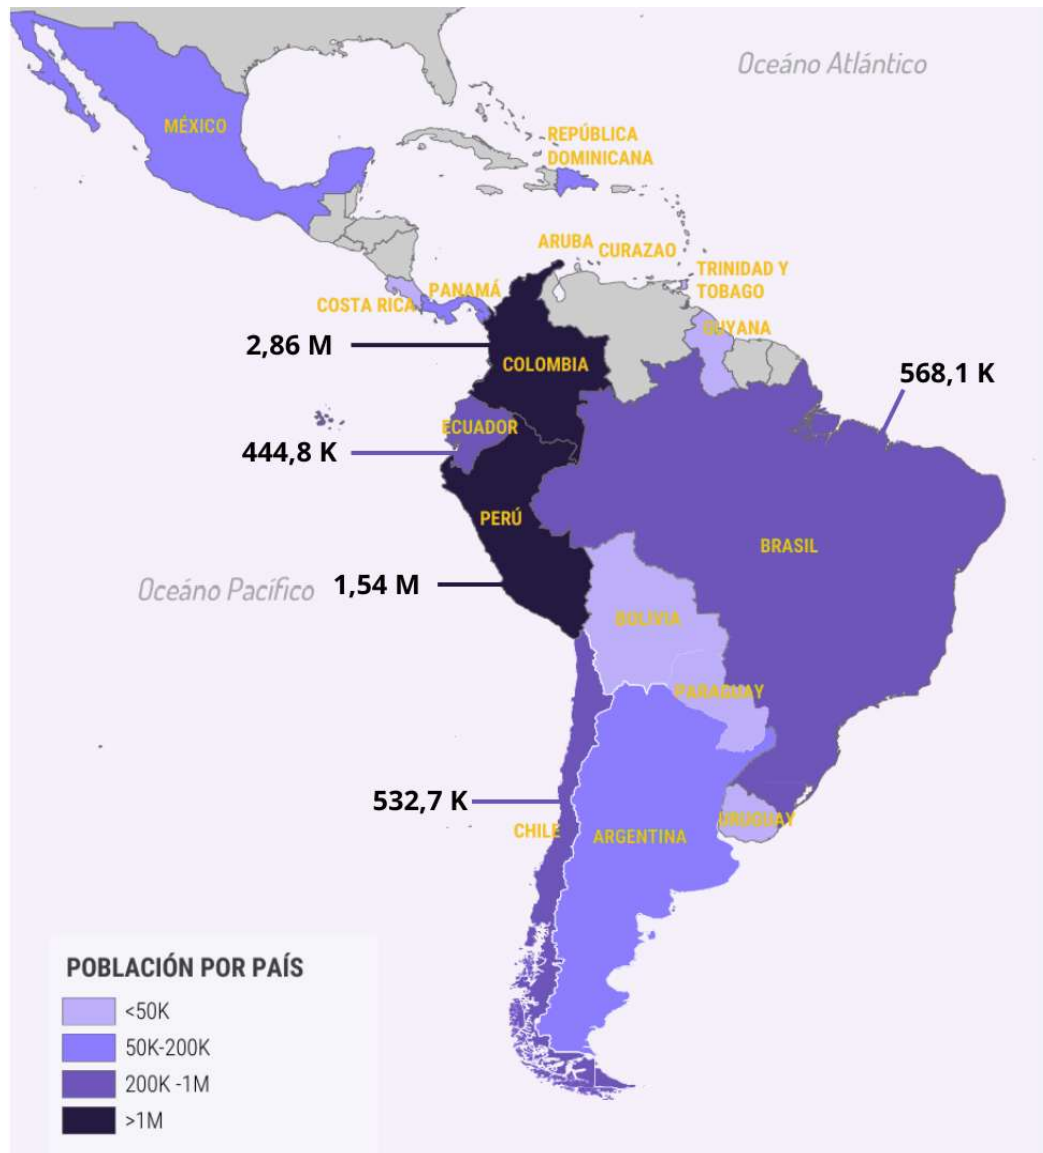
Oceáno Atlántico

MÉXICO

REPÚBLICA DOMINICANA

ARUBA CURAZAO

TRINIDAD Y TOBAGO

COSTA RICA PANAMÁ

2,86 M

COLOMBIA

GUYANA

568,1 K

444,8 K

ECUADOR

PERÚ

BRASIL

Oceáno Pacífico

1,54 M

BOLIVIA

PARAGUAY

532,7 K

CHILE

ARGENTINA

URUGUAY

POBLACIÓN POR PAÍS

<50K

50K-200K

200K -1M

>1M